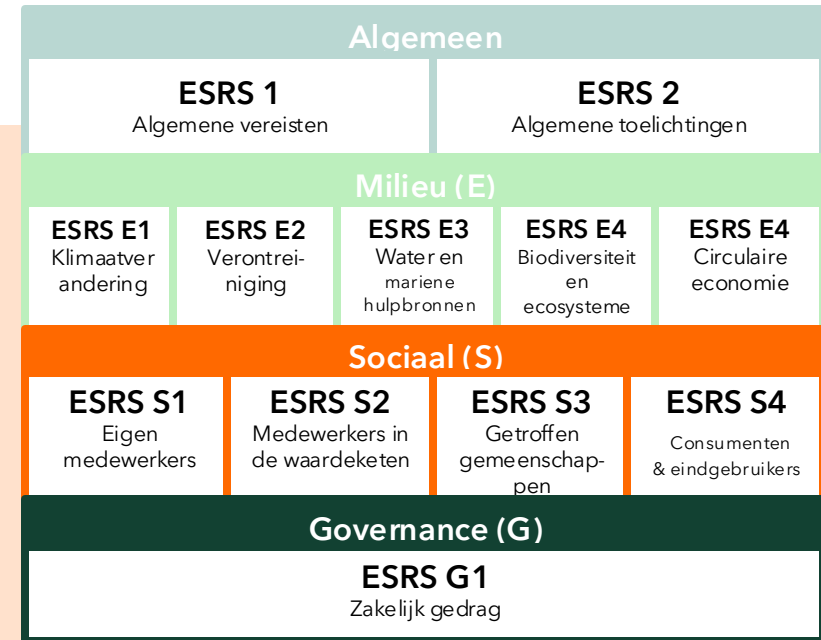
Algemeen

ESRS 1
Algemene vereisten

ESRS 2
Algemene toelichtingen

Milieu (E)

ESRS E1
Klimaatverandering

ESRS E2
Verontreiniging

ESRS E3
Water en mariene hulpbronnen

ESRS E4
Biodiversiteit en ecosysteme

ESRS E4
Circulaire economie

Sociaal (S)

ESRS S1
Eigen medewerkers

ESRS S2
Medewerkers in de waardeketen

ESRS S3
Getroffen gemeenschappen

ESRS S4
Consumenten & eindgebruikers

Governance (G)

ESRS G1
Zakelijk gedrag